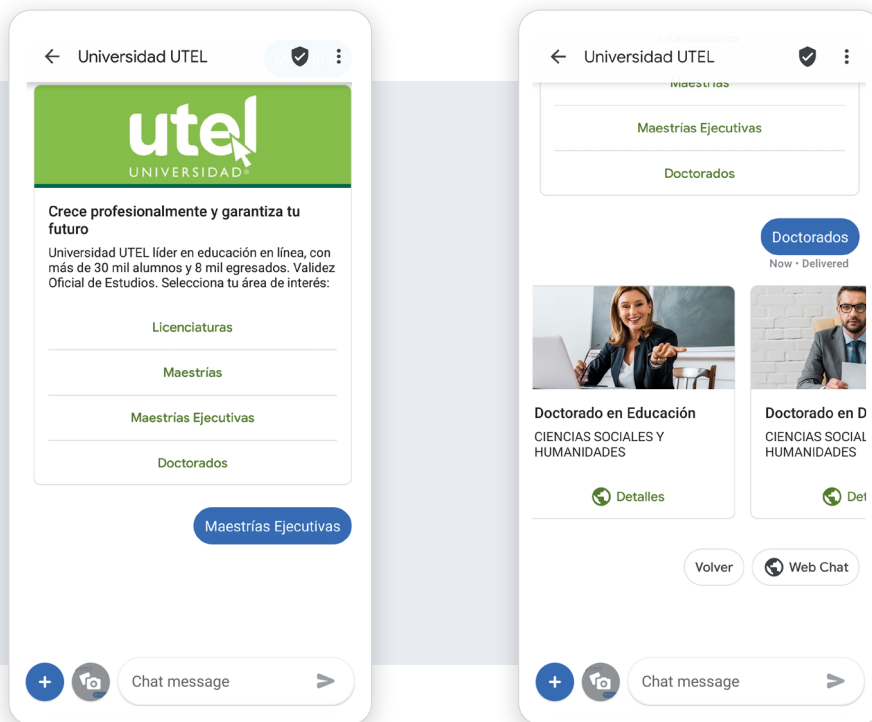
Universidad UTEL

utel
UNIVERSIDAD

Crece profesionalmente y garantiza tu futuro

Universidad UTEL líder en educación en línea, con más de 30 mil alumnos y 8 mil egresados. Validez Oficial de Estudios. Selecciona tu área de interés:

Licenciaturas

Maestrías

Maestrías Ejecutivas

Doctorados

Maestrías Ejecutivas

Chat message

Universidad UTEL

Maestrías

Maestrías Ejecutivas

Doctorados

Doctorados

Now • Delivered

Doctorado en Educación

CIENCIAS SOCIALES Y HUMANIDADES

Detalles

Doctorado en D

CIENCIAS SOCIAL HUMANIDADES

Det

Volver

Web Chat

Chat message